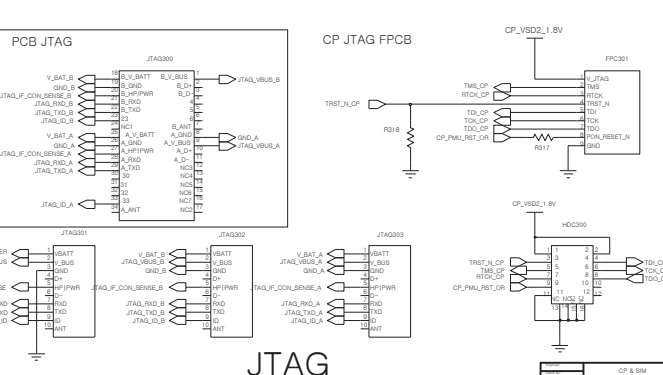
PCB JTAG

JTAG300

V_BAT_B
GND_B
JTAG_IF_CON_SENSE_B
JTAG_RXD_B
JTAG_TXD_B
JTAG_ID_B

16 B_V_BATT
15 B_GND
14 B_HP|PWR
13 B_RXD
12 B_TXD
11 23
10 NC1
9 A_V_BATT
8 A_GND
7 A_HP|PWR
6 A_RXD
5 A_TXD
4 30
3 31
2 32
1 33
A_ANT

B_V_BUS 1
B_D+ 2
B_D- 3
4
5
B_ANT 6
A_GND 7
A_V_BUS 8
A_D+ 9
A_D- 10
NC3 11
NC4 12
NC5 13
NC6 14
NC7 15
NC2 16
17

JTAG_VBUS_B

V_BAT_A
GND_A
JTAG_IF_CON_SENSE_A
JTAG_RXD_A
JTAG_TXD_A

GND_A
JTAG_VBUS_A

JTAG_ID_A

CP JTAG FPCB

CP_VSD2_1.8V

FPC301

TMS_CP
RTCK_CP
TRST_N_CP
TDI_CP
TCK_CP
TDO_CP
CP_PMU_RST_OR

R318
R317

V_JTAG
TMS
RTCK
TRST_N
TDI
TCK
TDO
PON_RESET_N
GND

JTAG301

ER
BUS

XD
XD
XD

1 VBATT
2 V_BUS
3 GND
4 D+
5 HP|PWR
6 D-
7 RXD
8 TXD
9 ID
10 ANT

JTAG302

V_BAT_B
JTAG_VBUS_B
GND_B

JTAG_IF_CON_SENSE_B

JTAG_RXD_B
JTAG_TXD_B
JTAG_ID_B

1 VBATT
2 V_BUS
3 GND
4 D+
5 HP|PWR
6 D-
7 RXD
8 TXD
9 ID
10 ANT

JTAG303

V_BAT_A
JTAG_VBUS_A
GND_A

JTAG_IF_CON_SENSE_A

JTAG_RXD_A
JTAG_TXD_A
JTAG_ID_A

1 VBATT
2 V_BUS
3 GND
4 D+
5 HP|PWR
6 D-
7 RXD
8 TXD
9 ID
10 ANT

CP_VSD2_1.8V

HDC300

TRST_N_CP
TMS_CP
RTCK_CP
CP_PMU_RST_OR

1 2
3 4
5 6
7 8
9 10
11 12
NC NC
13 14 15 16

TDI_C
TCK_C
TDO_C

JTAG

CP & SIM